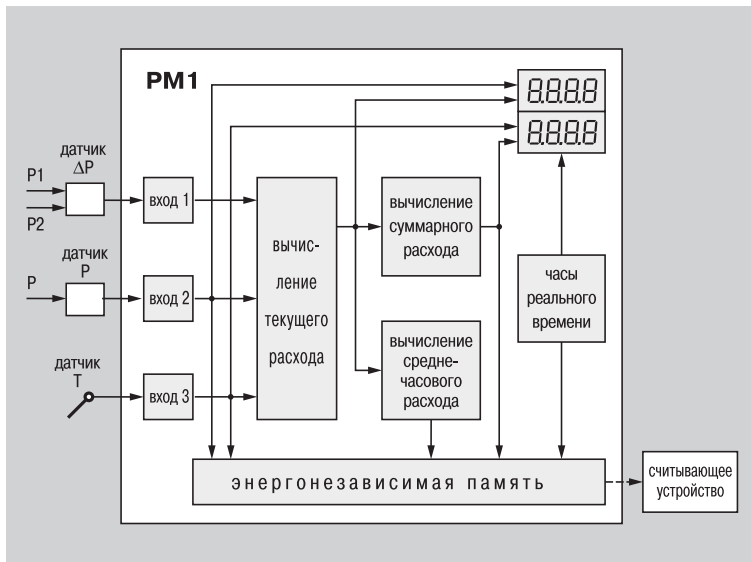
РМ1

8.8.8.8

8.8.8.8

датчик
ΔP

P1

P2

вход 1

датчик
P

P

вход 2

датчик
T

вход 3

вычисление текущего расхода

вычисление суммарного расхода

вычисление среднечасового расхода

часы реального времени

энергонезависимая память

считывающее устройство